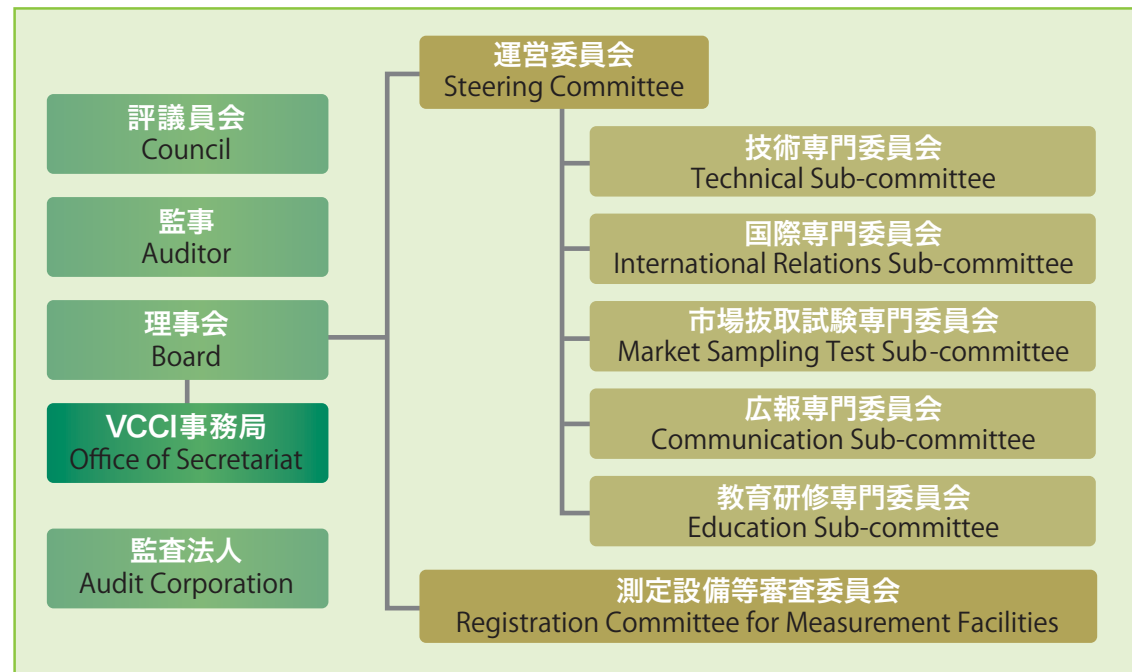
評議員会
Council

監事
Auditor

理事会
Board

VCCI事務局
Office of Secretariat

監査法人
Audit Corporation

運営委員会
Steering Committee

技術専門委員会
Technical Sub-committee

国際専門委員会
International Relations Sub-committee

市場抜取試験専門委員会
Market Sampling Test Sub-committee

広報専門委員会
Communication Sub-committee

教育研修専門委員会
Education Sub-committee

測定設備等審査委員会
Registration Committee for Measurement Facilities